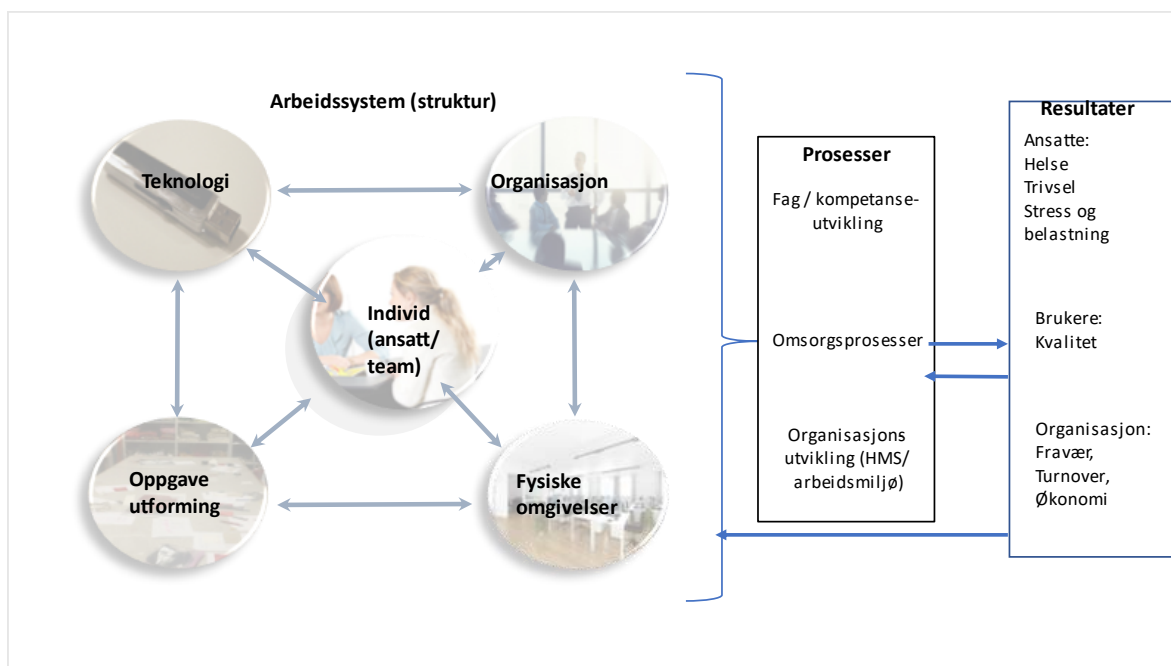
Arbeidssystem (struktur)

Teknologi

Organisasjon

Individ (ansatt/ team)

Oppgave utforming

Fysiske omgivelser

Prosesser

Fag / kompetanseutvikling

Omsorgsprosesser

Organisasjons utvikling (HMS/ arbeidsmiljø)

Resultater

Ansatte:
Helse
Trivsel
Stress og belastning

Brukere:
Kvalitet

Organisasjon:
Fravær,
Turnover,
Økonomi